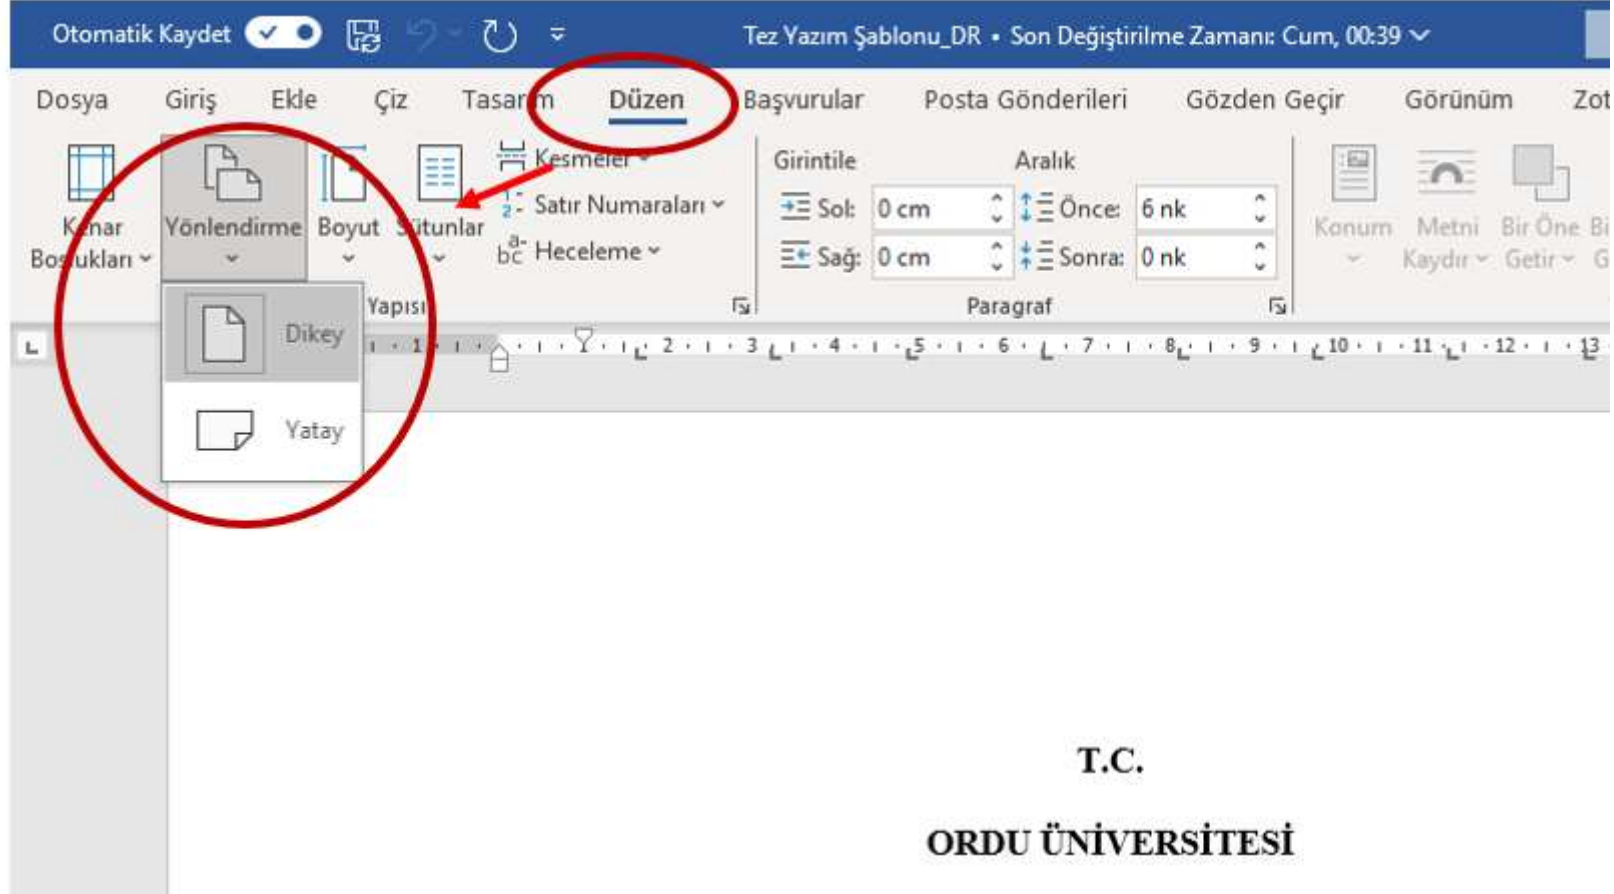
Otomatik Kaydet

Tez Yazım Şablonu_DR • Son Değiştirilme Zamanı: Cum, 00:39

Dosya Giriş Ekle Çiz Tasarım Düzen Başvurular Posta Gönderileri Gözden Geçir Görünüm Zot

Kenar Boşlukları Yönlendirme Boyut Sütunlar Kesmeler Satır Numaraları Heceleme

Dikey

Yatay

Yapısı

Girintile
Sol: 0 cm
Sağ: 0 cm

Aralık
Önce: 6 nk
Sonra: 0 nk

Paragraf

Konum Metni Kaydır Bir Öne Getir Bi G

1 2 3 4 5 6 7 8 9 10 11 12 13

T.C.

ORDU ÜNİVERSİTESİ